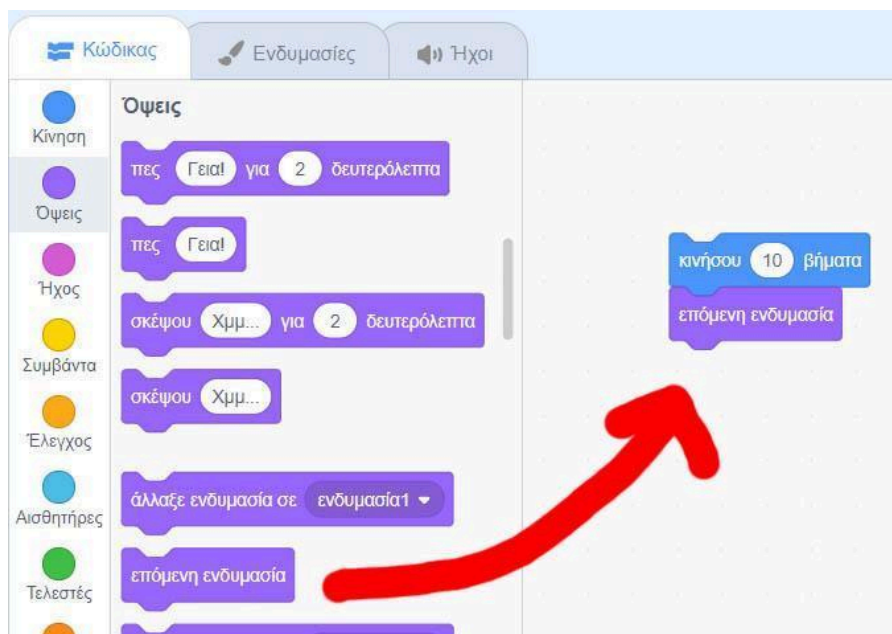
Κώδικας
Ενδυμασίες
Ήχοι

Κίνηση
Όψεις
Ήχος
Συμβάντα
Έλεγχος
Αισθητήρες
Τελεστές

Όψεις
πες Γεια! για 2 δευτερόλεπτα
πες Γεια!
σκέψου Χμμ... για 2 δευτερόλεπτα
σκέψου Χμμ...
άλλαξε ενδυμασία σε ενδυμασία1
επόμενη ενδυμασία

κινήσου 10 βήματα
επόμενη ενδυμασία